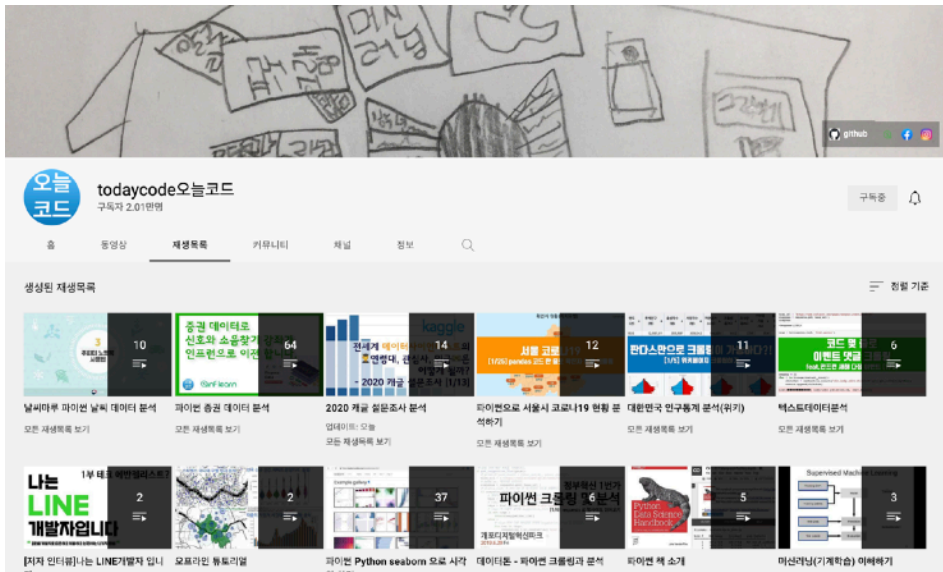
github

오늘 코드

todaycode오늘코드
구독자 2.01만명

구독중

홈 동영상 재생목록 커뮤니티 채널 정보

생성된 재생목록

정렬 기준

10
날씨마루 파이썬 날씨 데이터 분석
모든 재생목록 보기

증권 데이터로 신호와 소음찾기 인프런으로 이전
64
파이썬 증권 데이터 분석
모든 재생목록 보기

kaggle
전세계 데이터 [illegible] 연령대, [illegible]
- 2020 캐글 설문조사 [1/13]
14
2020 캐글 설문조사 분석
업데이트: 오늘
모든 재생목록 보기

서울 코로나19
12
파이썬으로 서울시 코로나19 현황 분석하기
모든 재생목록 보기

판다스만으로 크롤링
11
대한민국 인구통계 분석(위키)
모든 재생목록 보기

코드 몇 줄로 이벤트 댓글 크롤링
6
텍스트데이터분석
모든 재생목록 보기

나는 LINE 개발자입니다
1부 테크 에반젤리스트
2
[저자 인터뷰]나는 LINE개발자 입니
모든 재생목록 보기

2
오프라인 튜토리얼

37
파이썬 Python seaborn 으로 시각

파이썬 크롤링 및 분석
청부혁신 1번가
6
데이터톤 - 파이썬 크롤링과 분석

Python Data Science Handbook
5
파이썬 책 소개

Supervised Machine Learning
3
머신러닝(기계학습) 이해하기